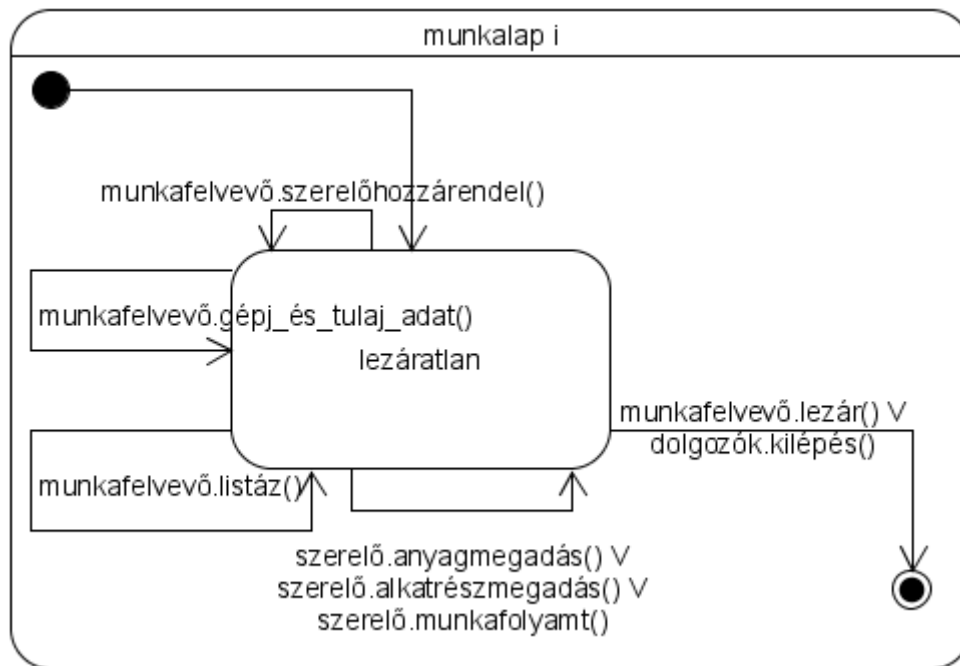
munkalap i

munkafelvevő.szerelőhozzárendel()

munkafelvevő.gépj_és_tulaj_adat()

lezáratlan

munkafelvevő.lezár() V
dolgozók.kilépés()

munkafelvevő.listáz()

szerelő.anyagmegadás() V
szerelő.alkatrészmegadás() V
szerelő.munkafolyamt()